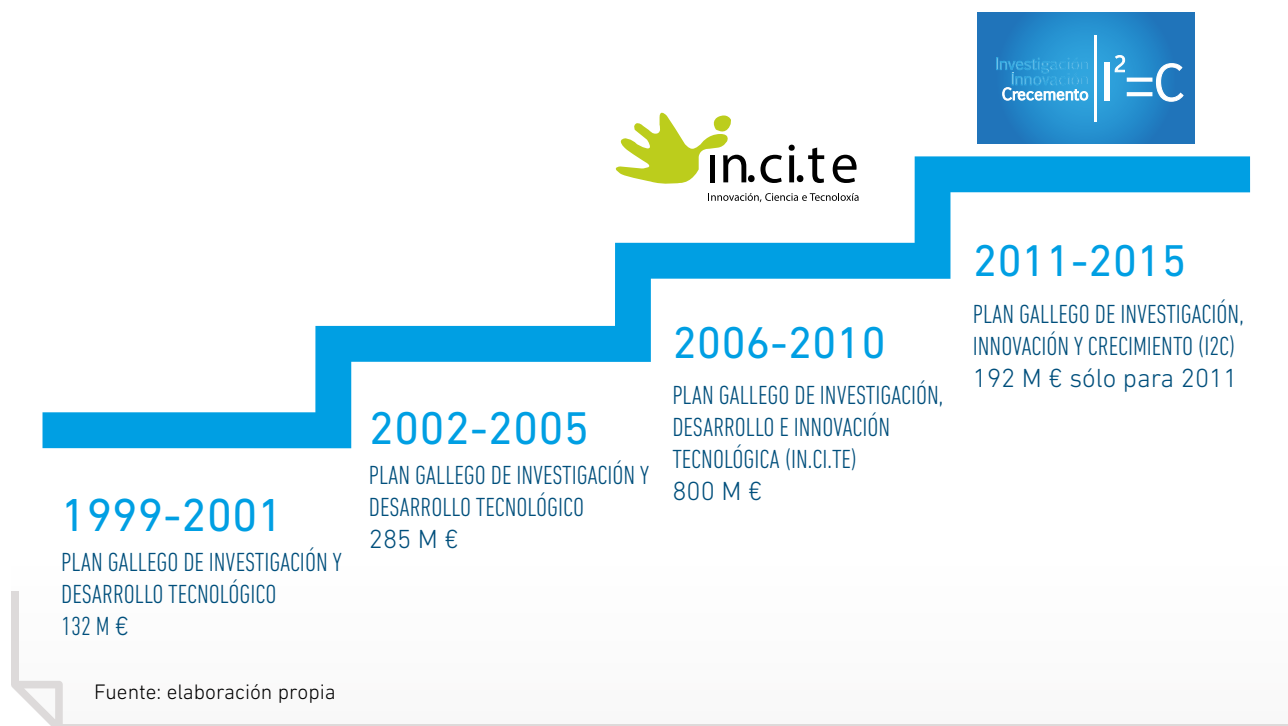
Investigación
Innovación
Crecemento
$I^2=C$

in.ci.te
Innovación, Ciencia e Tecnoloxía

1999-2001
PLAN GALLEGO DE INVESTIGACIÓN Y DESARROLLO TECNOLÓGICO
132 M €

2002-2005
PLAN GALLEGO DE INVESTIGACIÓN Y DESARROLLO TECNOLÓGICO
285 M €

2006-2010
PLAN GALLEGO DE INVESTIGACIÓN, DESARROLLO E INNOVACIÓN TECNOLÓGICA (IN.CI.TE)
800 M €

2011-2015
PLAN GALLEGO DE INVESTIGACIÓN, INNOVACIÓN Y CRECIMIENTO (I2C)
192 M € sólo para 2011

Fuente: elaboración propia